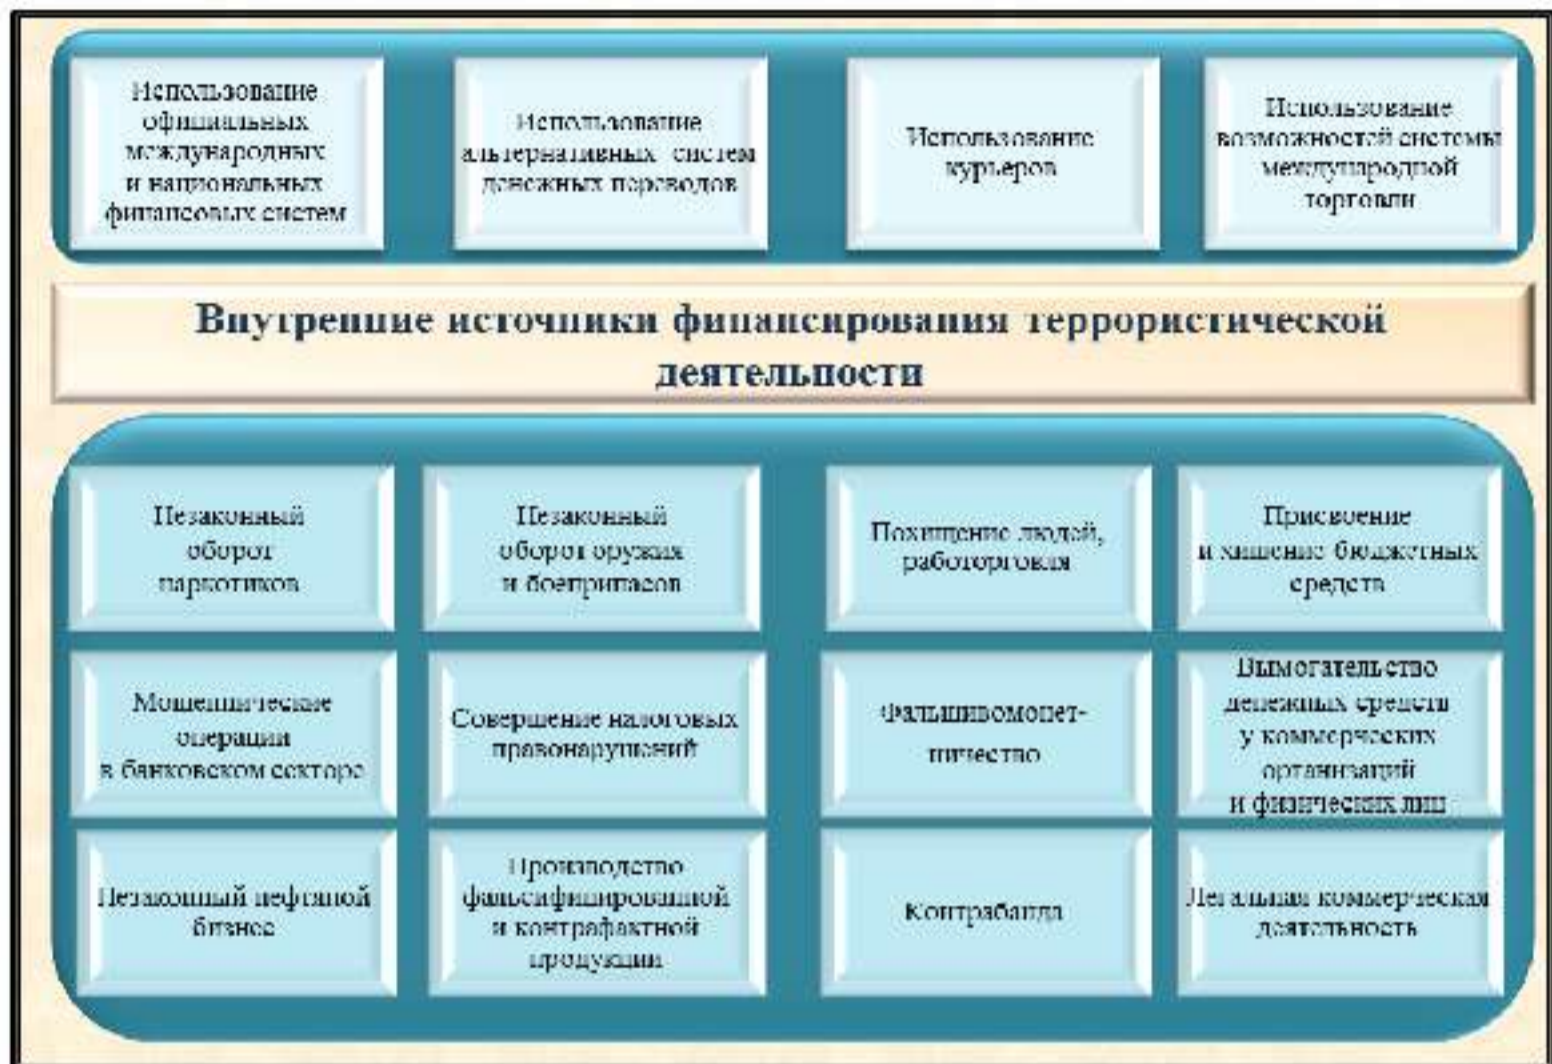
Использование официальных международных и национальных финансовых систем

Использование альтернативных систем денежных переводов

Использование курьеров

Использование возможностей системы международной торговли

Внутренние источники финансирования террористической деятельности

Незаконный оборот наркотиков

Незаконный оборот оружия и боеприпасов

Похищение людей, работорговля

Присвоение и хищение бюджетных средств

Мошеннические операции в банковском секторе

Совершение налоговых правонарушений

Фальшивомонетничество

Вымогательство денежных средств у коммерческих организаций и физических лиц

Незаконный нефтяной бизнес

Производство фальсифицированной и контрафактной продукции

Контрабанда

Легальная коммерческая деятельность